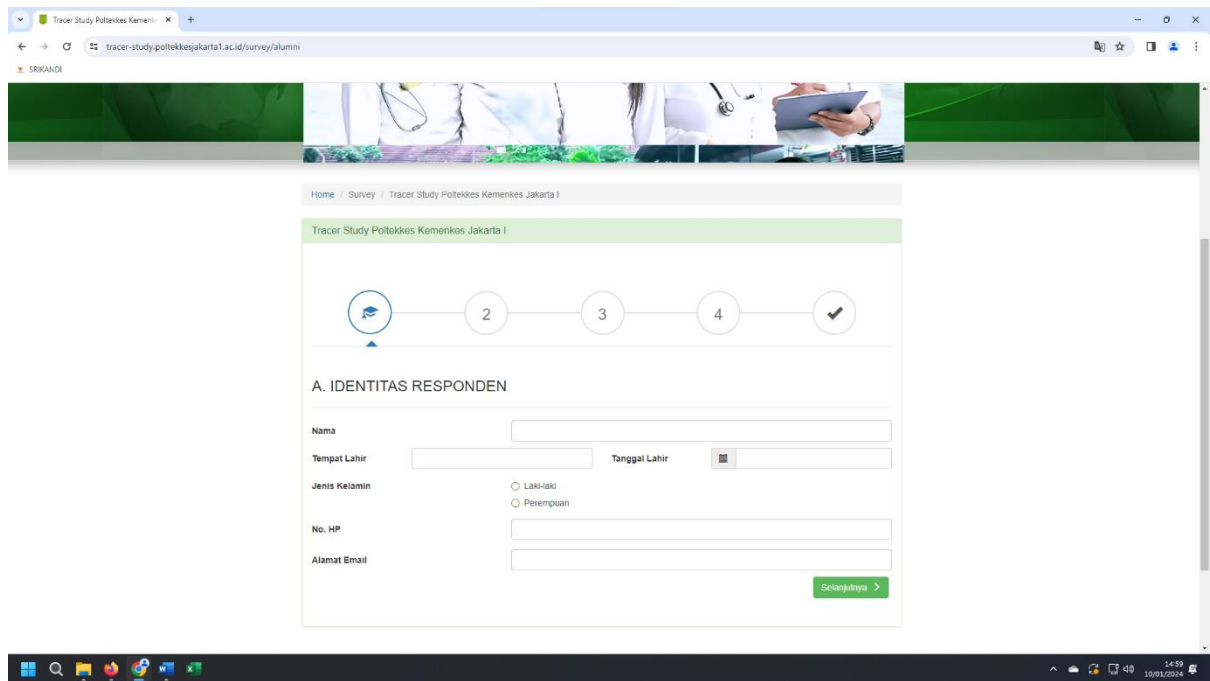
Tracer Study Poltekkes Kemenk ×
tracer-study.poltekkesjakarta1.ac.id/survey/alumni
SRIKANDI

Home / Survey / Tracer Study Poltekkes Kemenkes Jakarta I

Tracer Study Poltekkes Kemenkes Jakarta I

2
3
4

A. IDENTITAS RESPONDEN

Nama

Tempat Lahir

Tanggal Lahir

Jenis Kelamin

Laki-laki

Perempuan

No. HP

Alamat Email

Selanjutnya >

14:59
10/01/2024